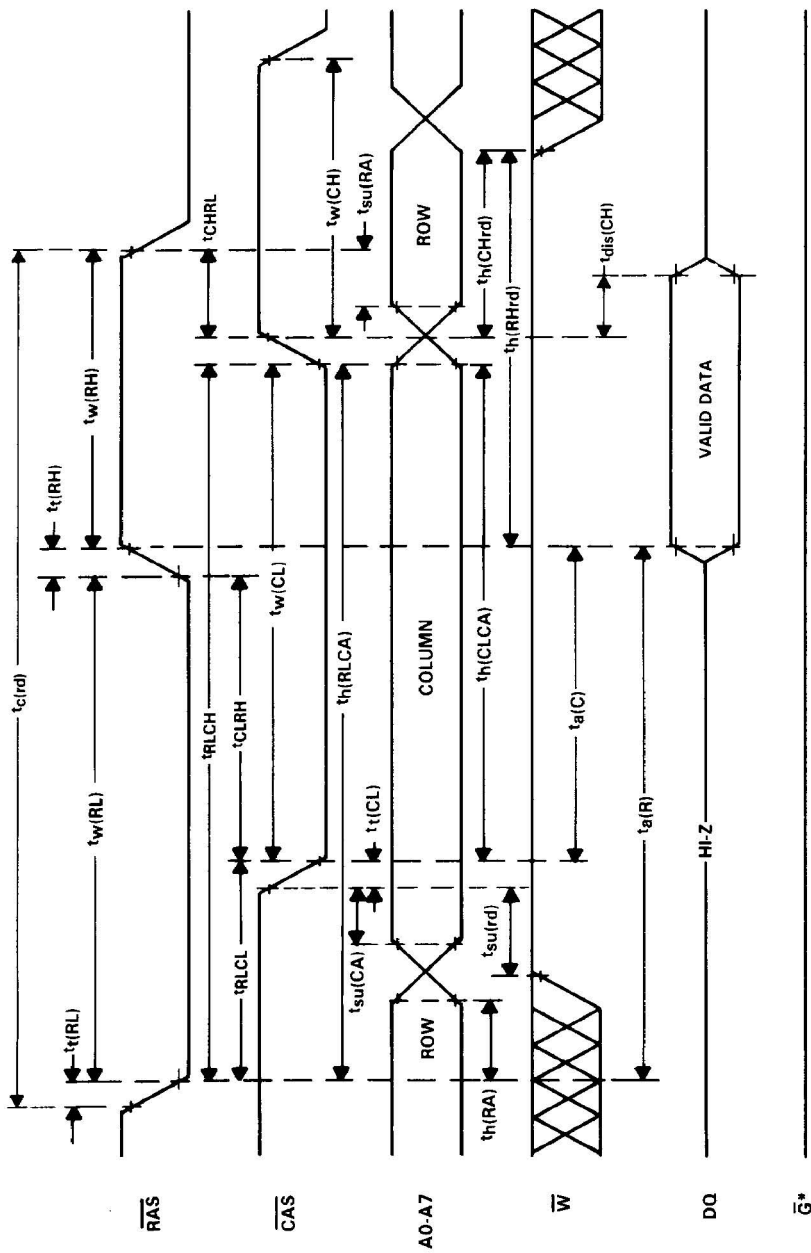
$\overline{RAS}$

$\overline{CAS}$

A0-A7

$\overline{W}$

DQ

$\overline{G}$*

$t_{c(rd)}$

$t_{t(RL)}$

$t_{w(RL)}$

$t_{t(RH)}$

$t_{w(RH)}$

$t_{CHRL}$

$t_{RLCH}$

$t_{RLCL}$

$t_{CLRH}$

$t_{w(CL)}$

$t_{t(CL)}$

$t_{w(CH)}$

$t_{su(RA)}$

$t_{h(RLCA)}$

$t_{su(CA)}$

ROW

COLUMN

ROW

$t_{h(RA)}$

$t_{h(CLCA)}$

$t_{su(rd)}$

$t_{h(CHrd)}$

$t_{h(RHrd)}$

$t_{a(C)}$

$t_{a(R)}$

$t_{dis(CH)}$

HI-Z

VALID DATA